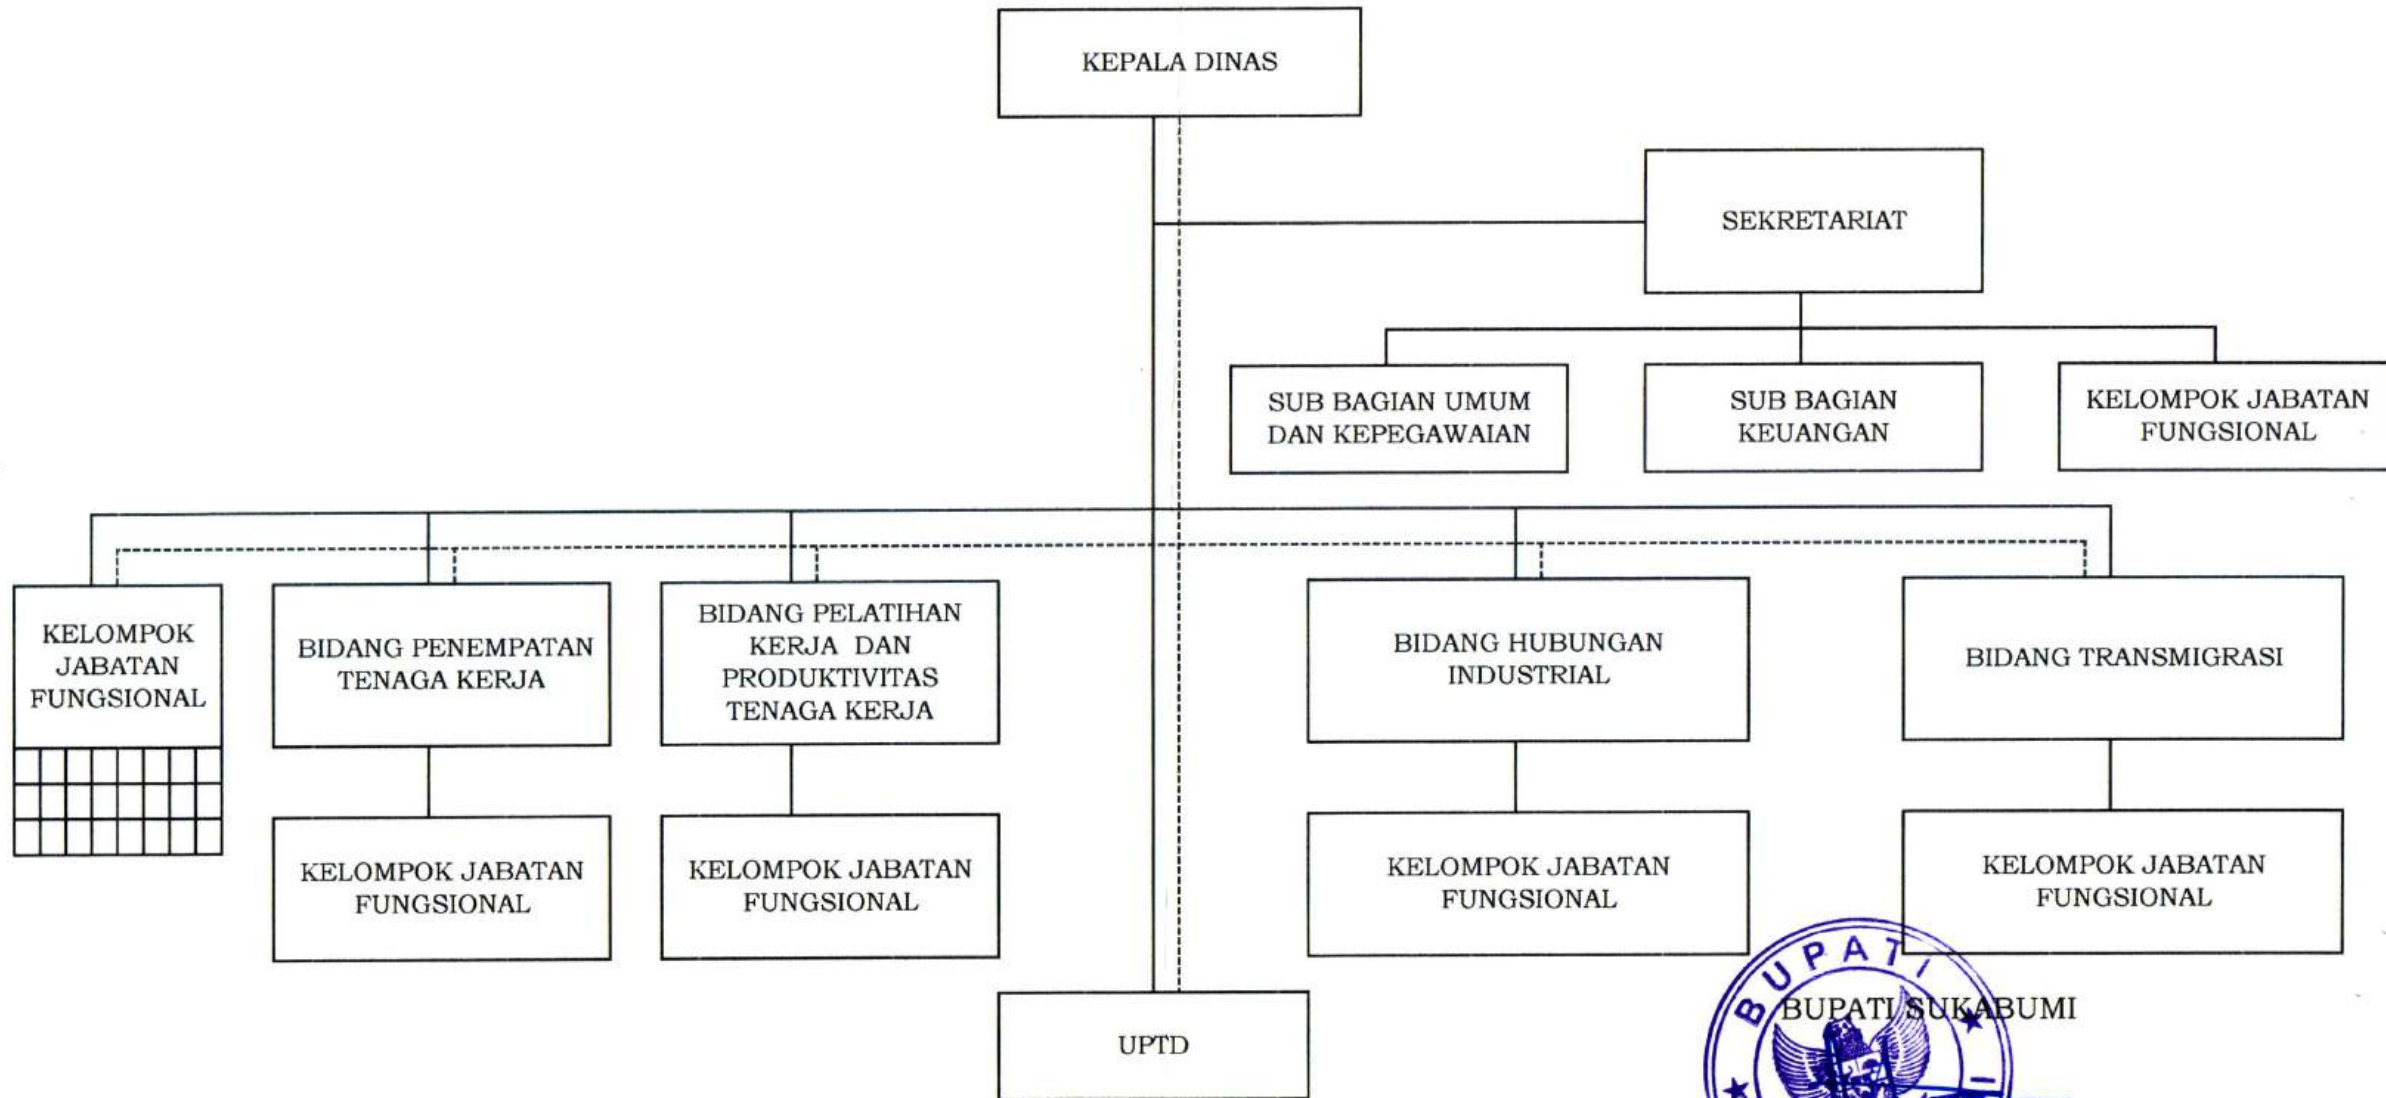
KEPALA DINAS

SEKRETARIAT

SUB BAGIAN UMUM DAN KEPEGAWAIAN

SUB BAGIAN KEUANGAN

KELOMPOK JABATAN FUNGSIONAL

KELOMPOK JABATAN FUNGSIONAL

BIDANG PENEMPATAN TENAGA KERJA

BIDANG PELATIHAN KERJA DAN PRODUKTIVITAS TENAGA KERJA

BIDANG HUBUNGAN INDUSTRIAL

BIDANG TRANSMIGRASI

KELOMPOK JABATAN FUNGSIONAL

KELOMPOK JABATAN FUNGSIONAL

KELOMPOK JABATAN FUNGSIONAL

KELOMPOK JABATAN FUNGSIONAL

UPTD

BUPATI

BUPATI SUKABUMI